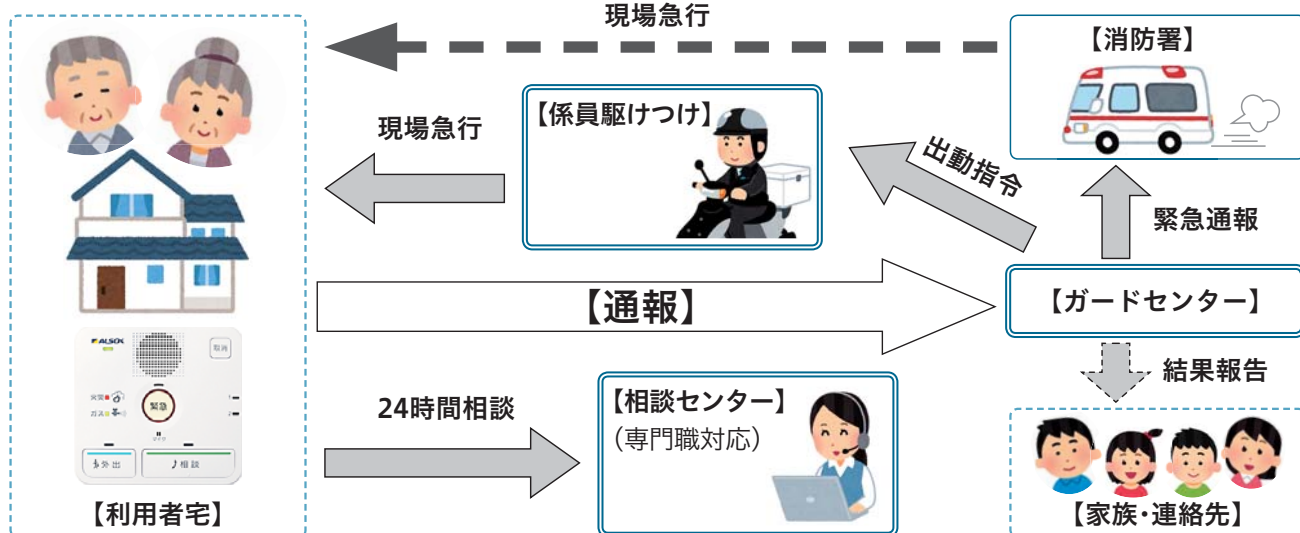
現場急行

【消防署】

【係員駆けつけ】

現場急行

出動指令

緊急通報

【通報】

【ガードセンター】

ALSOK

取消

火災

ガス

緊急

外出

相談

結果報告

24時間相談

【相談センター】
（専門職対応）

【利用者宅】

【家族・連絡先】